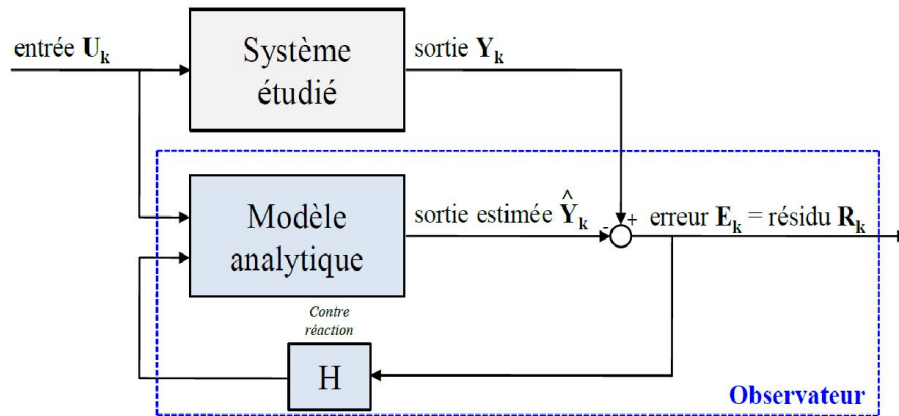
entrée $\mathbf{U_k}$

Système étudié

sortie $\mathbf{Y_k}$

Modèle analytique

sortie estimée $\hat{\mathbf{Y}}_\mathbf{k}$

-

+

erreur $\mathbf{E_k}$ = résidu $\mathbf{R_k}$

Contre réaction

H

Observateur